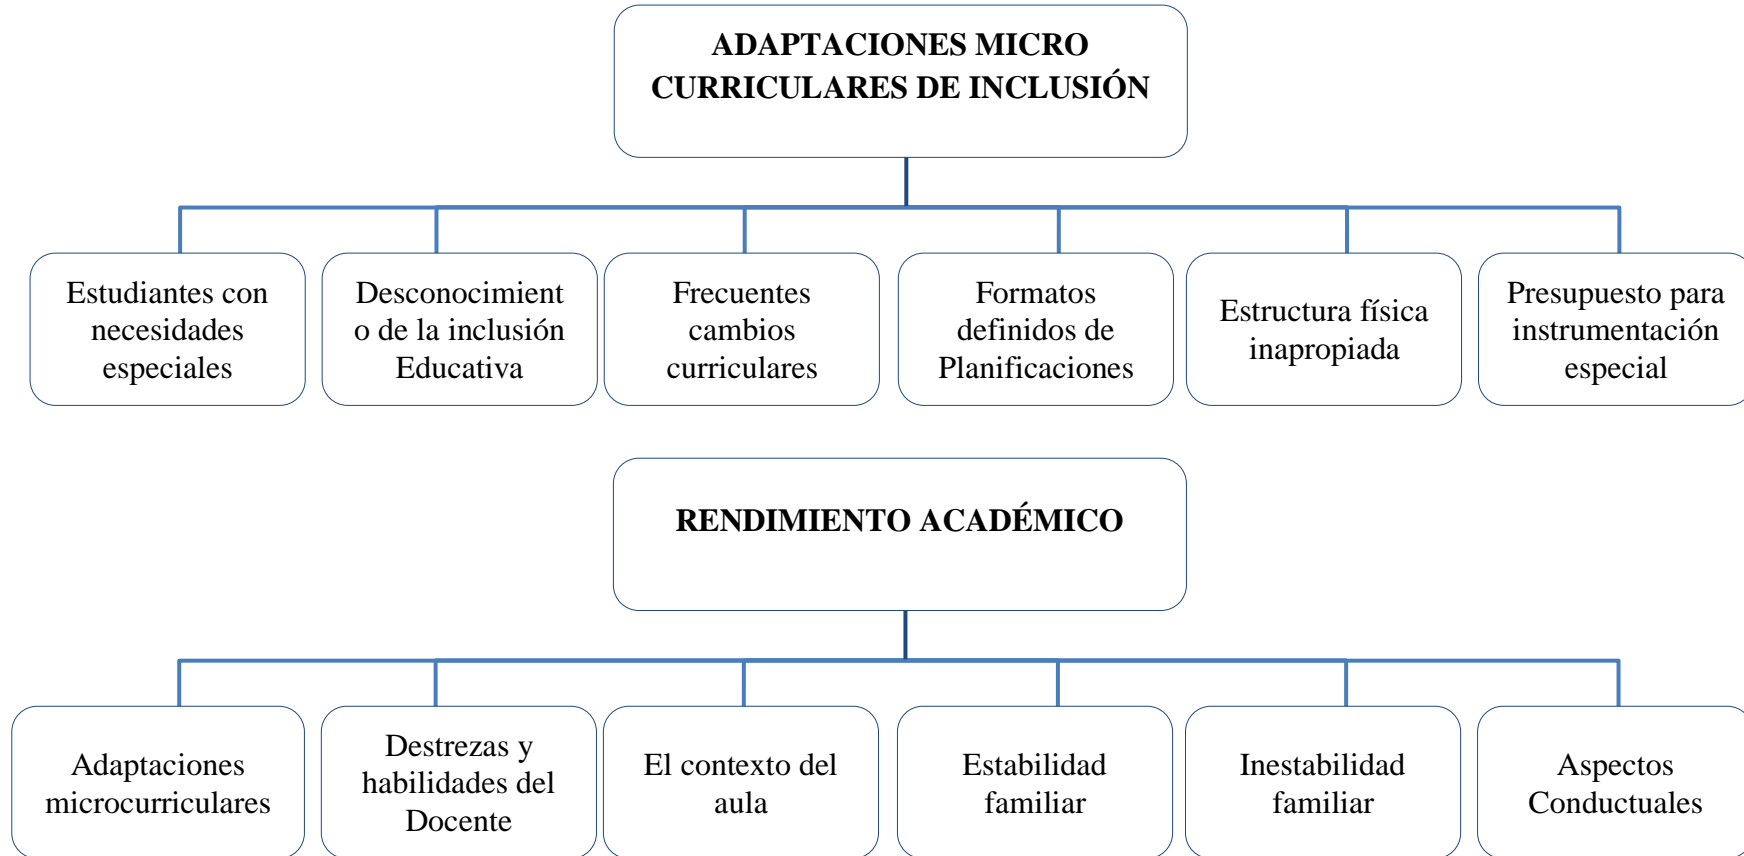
ADAPTACIONES MICRO CURRICULARES DE INCLUSIÓN

Estudiantes con necesidades especiales

Desconocimient o de la inclusión Educativa

Frecuentes cambios curriculares

Formatos definidos de Planificaciones

Estructura física inapropiada

Presupuesto para instrumentación especial

RENDIMIENTO ACADÉMICO

Adaptaciones microcurriculares

Destrezas y habilidades del Docente

El contexto del aula

Estabilidad familiar

Inestabilidad familiar

Aspectos Conductuales